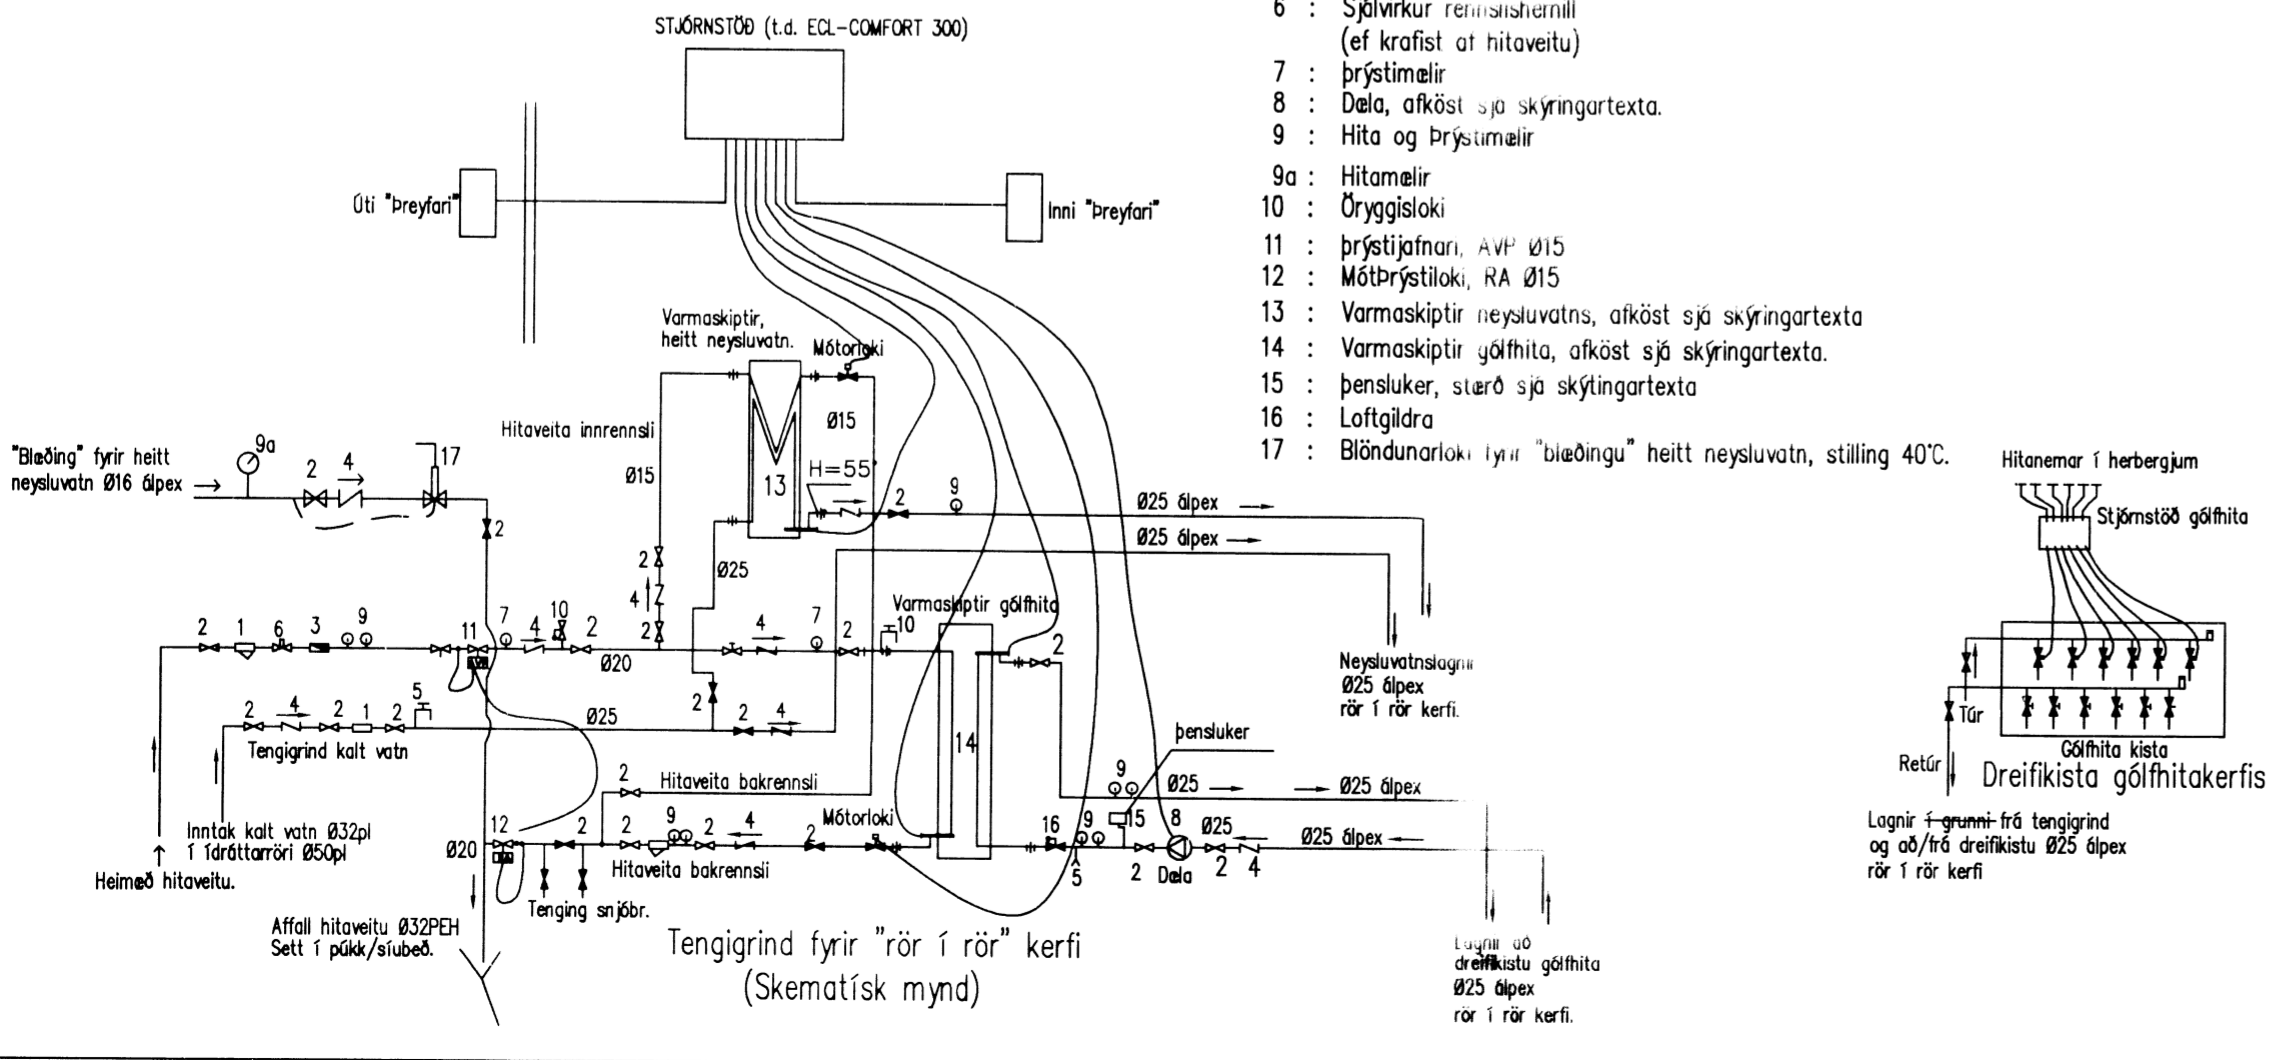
6 : Sjálvirkur rennslishemill (ef krafist af hitaveitu)
7 : þrýstimælir
8 : Dæla, afköst sjá skýringartexta.
9 : Hita og þrýstimælir
9a : Hitamælir
10 : Öryggisloki
11 : þrýstijafnari, AVP Ø15
12 : Mótþrýstiloki, RA Ø15
13 : Varmaskiptir neysluvatns, afköst sjá skýringartexta
14 : Varmaskiptir gólfhita, afköst sjá skýringartexta.
15 : þensluker, stærð sjá skýtingartexta
16 : Loftgildra
17 : Blöndunarloki fyrir "blæðingu" heitt neysluvatn, stilling 40°C.

STJÓRNSTÖÐ (t.d. ECL-COMFORT 300)

Úti "þreyfari"

Inni "þreyfari"

Varmaskiptir, heitt neysluvatn.

Mótorloki

Ø15

Hitaveita innrennsli

Ø15

H=55°

13

"Blæðing" fyrir heitt neysluvatn Ø16 álpex →

9a 2 4 17

2

9

Ø25 álpex →

Ø25 álpex →

Ø25

Varmaskiptir gólfhita

2 1 6 3 9 11 7 4 10 2 2 4 7 2 10 2

Ø20

Neysluvatnslagnir Ø25 álpex rör í rör kerfi.

2 4 2 1 2 5

Ø25

2 2 4

Tengigrind kalt vatn

14

þensluker

2

Hitaveita bakrennsli

9

Ø25 → → Ø25 álpex

Inntak kalt vatn Ø32pl í ídráttarröri Ø50pl

12 2 2 9 2 4 2 Mótorloki 16 9 15 8 Ø25 Ø25 álpex ←

Ø20

Hitaveita bakrennsli

5 2 Dæla 2 4

Heimæð hitaveitu.

Tenging snjóbr.

Affall hitaveitu Ø32PEH Sett í púkk/síubeð.

Tengigrind fyrir "rör í rör" kerfi
(Skematísk mynd)

Lagnir að dreifikistu gólfhita Ø25 álpex rör í rör kerfi.

Hitanemar í herbergjum

Stjórnstöð gólfhita

Túr

Retúr

Gólfhita kista

Dreifikista gólfhitakerfis

Lagnir í grunni frá tengigrind og að/frá dreifikistu Ø25 álpex rör í rör kerfi